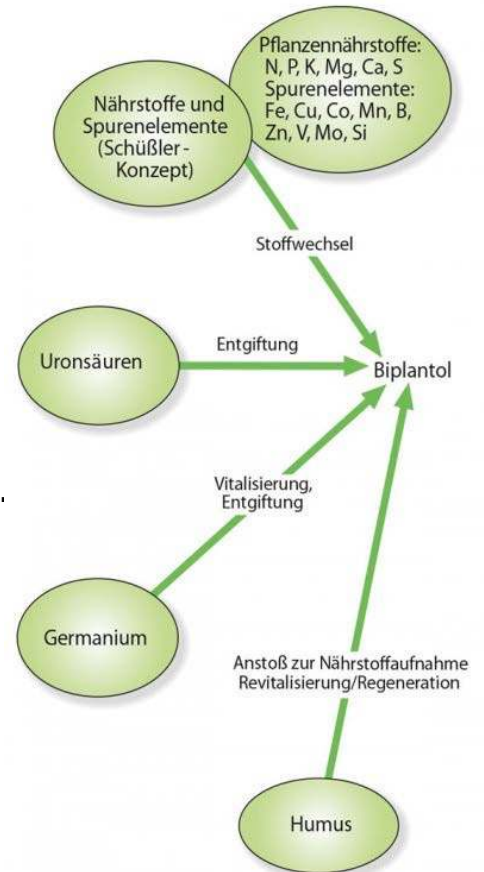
Pflanzennährstoffe: N, P, K, Mg, Ca, S
Spurenelemente: Fe, Cu, Co, Mn, B, Zn, V, Mo, Si

Nährstoffe und Spurenelemente (Schüßler-Konzept)

Stoffwechsel

Uronsäuren

Entgiftung

Biplantol

Vitalisierung, Entgiftung

Germanium

Anstoß zur Nährstoffaufnahme Revitalisierung/Regeneration

Humus